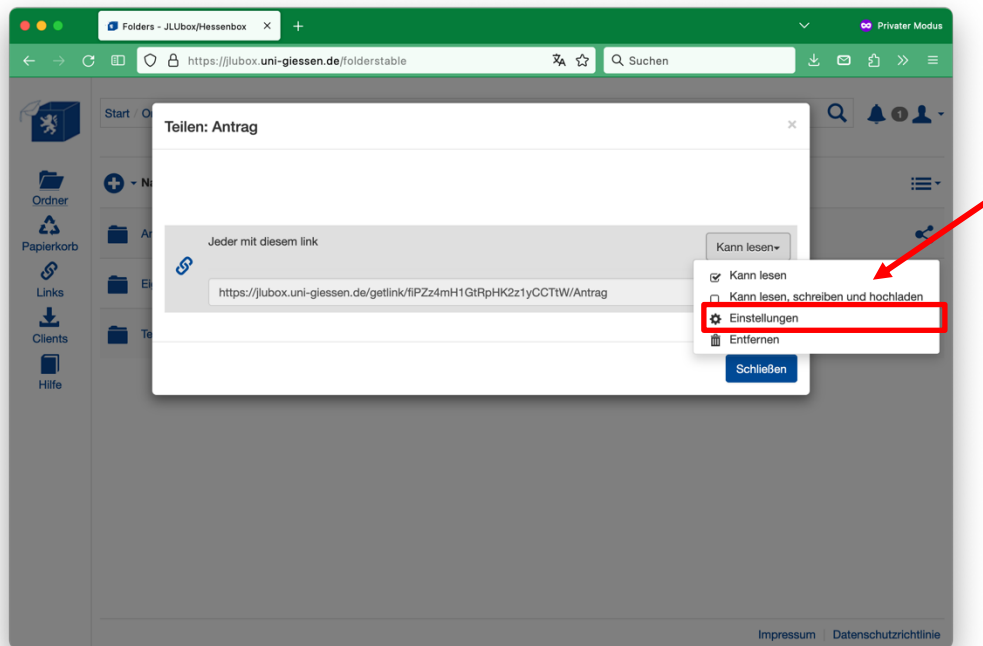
Folders - JLUbox/Hessenbox
Privater Modus
https://jlubox.uni-giessen.de/folderstable
Suchen

Start / O

Ordner
Papierkorb
Links
Clients
Hilfe

Teilen: Antrag

Jeder mit diesem link
Kann lesen
https://jlubox.uni-giessen.de/getlink/fiPZz4mH1GtRpHK2z1yCCTtW/Antrag

Kann lesen
Kann lesen, schreiben und hochladen
Einstellungen
Entfernen

Schließen

Impressum Datenschutzrichtlinie